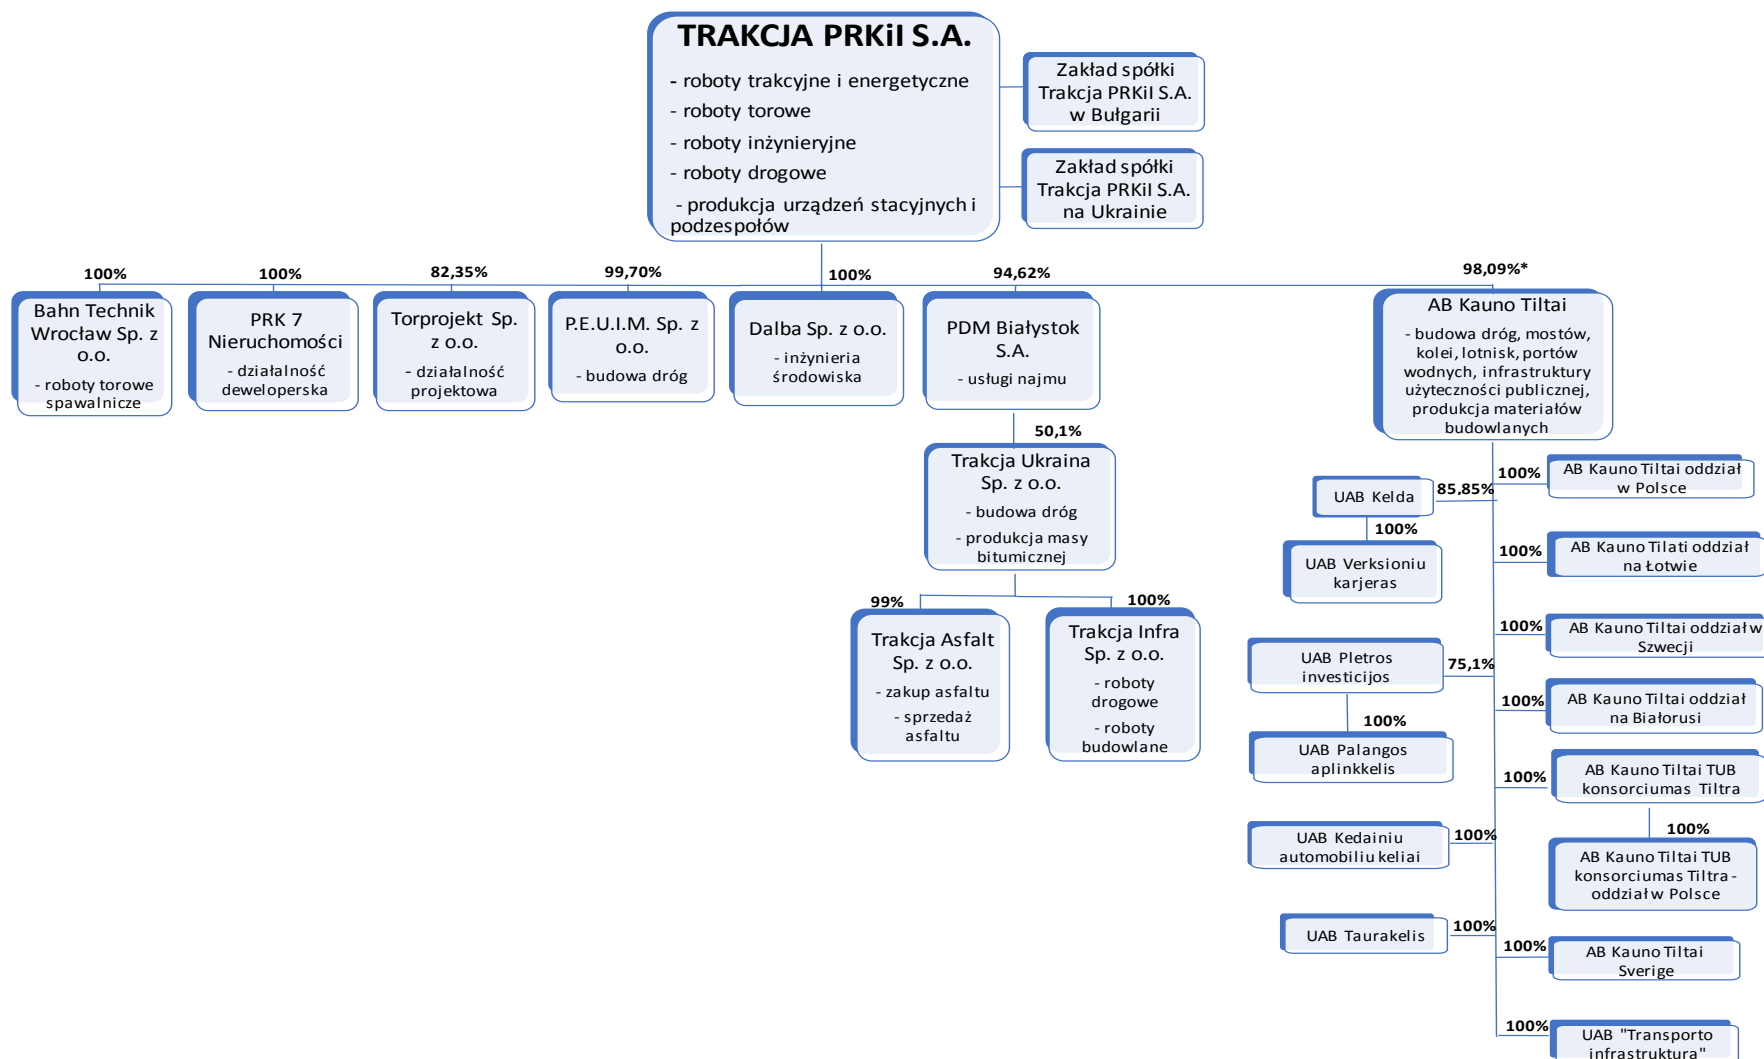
TRAKCJA PRKiI S.A.

- roboty trakcyjne i energetyczne
- roboty torowe
- roboty inżynieryjne
- roboty drogowe
- produkcja urządzeń stacyjnych i podzespołów

Zakład spółki Trakcja PRKiI S.A. w Bułgarii

Zakład spółki Trakcja PRKiI S.A. na Ukrainie

100%
Bahn Technik Wrocław Sp. z o.o.
- roboty torowe spawalnicze

100%
PRK 7 Nieruchomości
- działalność deweloperska

82,35%
Torprojekt Sp. z o.o.
- działalność projektowa

99,70%
P.E.U.I.M. Sp. z o.o.
- budowa dróg

100%
Dalba Sp. z o.o.
- inżynieria środowiska

94,62%
PDM Białystok S.A.
- usługi najmu

50,1%
Trakcja Ukraina Sp. z o.o.
- budowa dróg
- produkcja masy bitumicznej

99%
Trakcja Asfalt Sp. z o.o.
- zakup asfaltu
- sprzedaż asfaltu

100%
Trakcja Infra Sp. z o.o.
- roboty drogowe
- roboty budowlane

98,09%*
AB Kauno Tiltai
- budowa dróg, mostów, kolei, lotnisk, portów wodnych, infrastruktury użyteczności publicznej, produkcja materiałów budowlanych

85,85%
UAB Kelda
100%
UAB Verksioniu karjeras

75,1%
UAB Pletros investicijos
100%
UAB Palangos aplinkkelis

100%
UAB Kedainiu automobiliu keliai

100%
UAB Taurakelis

100%
AB Kauno Tiltai oddział w Polsce

100%
AB Kauno Tilati oddział na Łotwie

100%
AB Kauno Tiltai oddział w Szwecji

100%
AB Kauno Tiltai oddział na Białorusi

100%
AB Kauno Tiltai TUB konsorciumas Tiltra
100%
AB Kauno Tiltai TUB konsorciumas Tiltra - oddział w Polsce

100%
AB Kauno Tiltai Sverige

100%
UAB "Transporto infrastruktura"